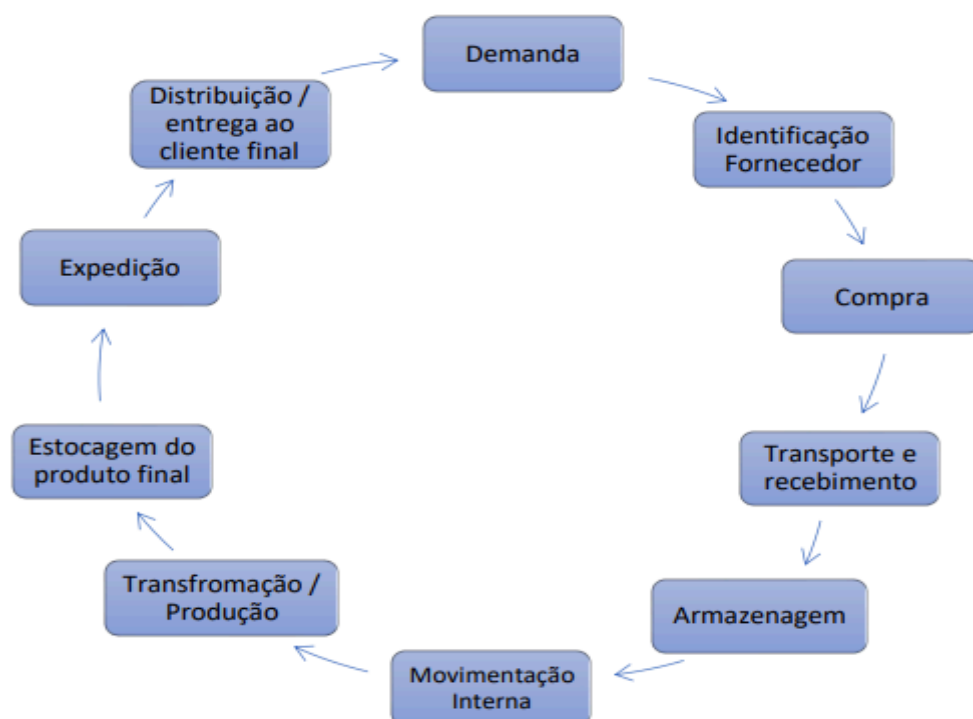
Demanda

Identificação Fornecedor

Compra

Transporte e recebimento

Armazenagem

Movimentação Interna

Transfromação / Produção

Estocagem do produto final

Expedição

Distribuição / entrega ao cliente final